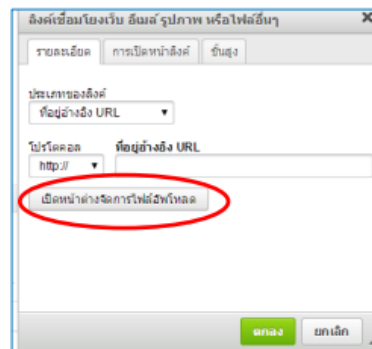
ลิงค์เชื่อมโยงเว็บ อีเมล์ รูปภาพ หรือไฟล์อื่นๆ ×

รายละเอียด | การเปิดหน้าลิงค์ | ขั้นสูง

ประเภทของลิงค์
ที่อยู่อ้างอิง URL ▾

โปรโตคอล
http:// ▾

ที่อยู่อ้างอิง URL

เปิดหน้าต่างจัดการไฟล์อัพโหลด

ตกลง ยกเลิก